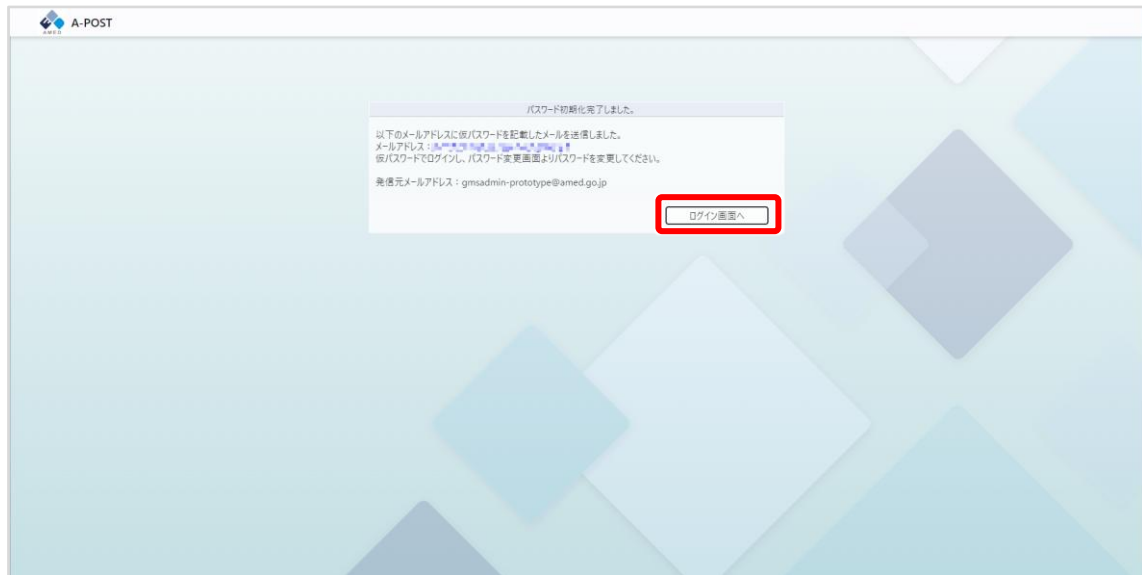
AMED A-POST

パスワード初期化完了しました。

以下のメールアドレスに仮パスワードを記載したメールを送信しました。
メールアドレス：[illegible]
仮パスワードでログインし、パスワード変更画面よりパスワードを変更してください。

発信元メールアドレス：gmsadmin-prototype@amed.go.jp

ログイン画面へ